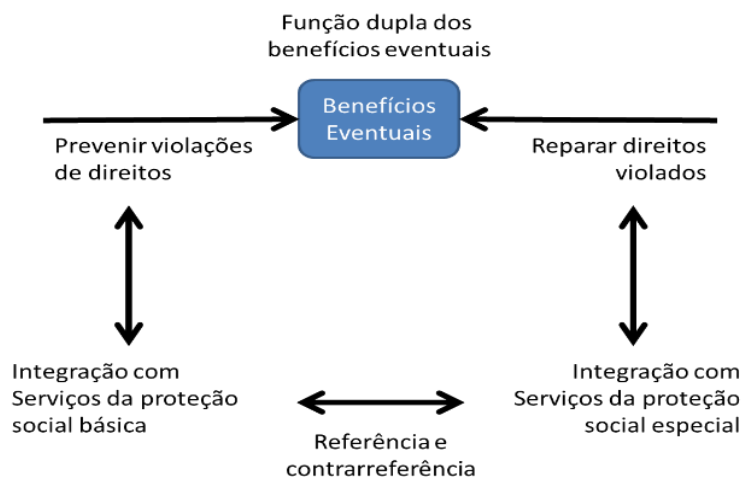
Função dupla dos benefícios eventuais

Benefícios Eventuais

Prevenir violações de direitos

Reparar direitos violados

Integração com Serviços da proteção social básica

Integração com Serviços da proteção social especial

Referência e contrarreferência